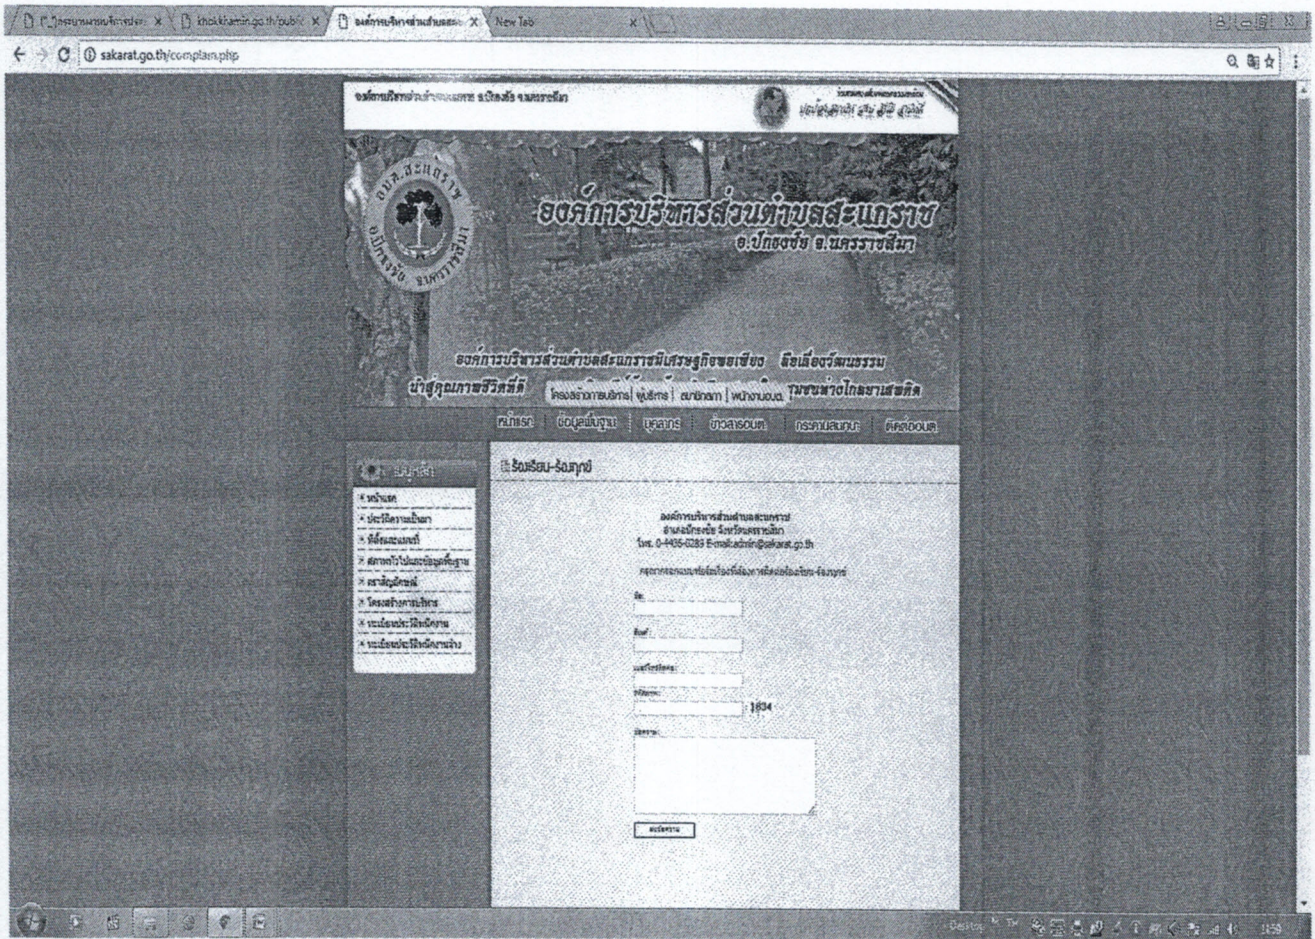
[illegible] × khokkhamin.go.th/publ × องค์การบริหารส่วนตำบลสะ × New Tab ×

sakarat.go.th/complain.php

องค์การบริหารส่วนตำบลสะแกราช อ.ปักธงชัย จ.นครราชสีมา

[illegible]

อบต.สะแกราช อ.ปักธงชัย จ.นครราชสีมา

องค์การบริหารส่วนตำบลสะแกราช
อ.ปักธงชัย จ.นครราชสีมา

องค์การบริหารส่วนตำบลสะแกราชมีเศรษฐกิจพอเพียง ยึดเหนี่ยวคุณธรรม นำสู่คุณภาพชีวิตที่ดี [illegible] ร่วมขจัดภัยยาเสพติด

โครงสร้างการบริหาร | ผู้บริหาร | สมาชิกสภา | พนักงานอบต.

หน้าแรก | ข้อมูลพื้นฐาน | บุคลากร | ข่าวสารอบต. | กระดานสนทนา | ติดต่ออบต.

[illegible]

หน้าแรก
ประวัติความเป็นมา
ที่ตั้งและแผนที่
สภาพทั่วไปและข้อมูลพื้นฐาน
ตราสัญลักษณ์
โครงสร้างการบริหาร
ระเบียบประวัติพนักงาน
ระเบียบประวัติพนักงานจ้าง

ร้องเรียน-ร้องทุกข์

องค์การบริหารส่วนตำบลสะแกราช
อำเภอปักธงชัย จังหวัดนครราชสีมา
โทร. 0-4436-0289 E-mail:admin@sakarat.go.th

กรุณากรอกแบบฟอร์มเรื่องที่ต้องการติดต่อร้องเรียน-ร้องทุกข์

ชื่อ:

อีเมล์:

เบอร์โทรศัพท์:

รหัสภาพ:

1634

ข้อความ:

ส่งข้อความ